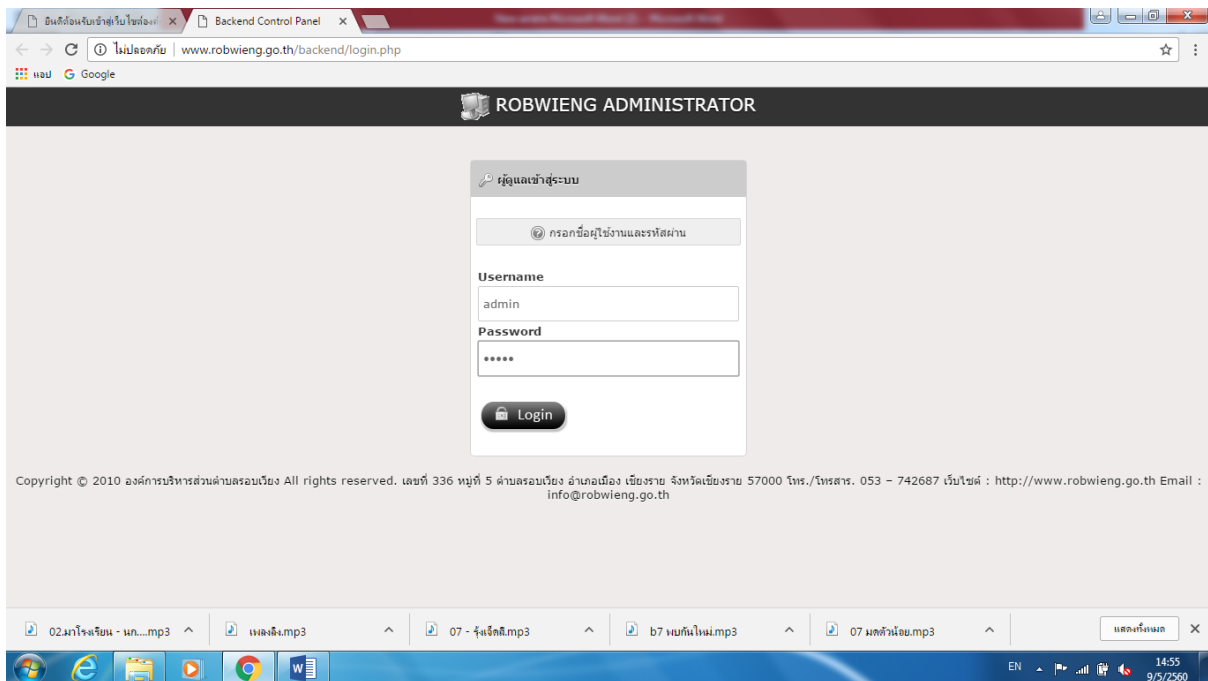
ยินดีต้อนรับเข้าสู่เว็บไซต์องค์ ×
Backend Control Panel ×

ไม่ปลอดภัย | www.robwieng.go.th/backend/login.php

แอป Google

ROBWIENG ADMINISTRATOR

ผู้ดูแลเข้าสู่ระบบ

กรอกชื่อผู้ใช้งานและรหัสผ่าน

Username
admin
Password
•••••

Login

Copyright © 2010 องค์การบริหารส่วนตำบลรอบเวียง All rights reserved. เลขที่ 336 หมู่ที่ 5 ตำบลรอบเวียง อำเภอเมือง เชียงราย จังหวัดเชียงราย 57000 โทร./โทรสาร. 053 – 742687 เว็บไซต์ : http://www.robwieng.go.th Email : info@robwieng.go.th

02.มาโรงเรียน - นก....mp3
เพลงลิง.mp3
07 - รุ้งเจ็ดสี.mp3
b7 พบกันใหม่.mp3
07 มดตัวน้อย.mp3
แสดงทั้งหมด ×

EN
14:55
9/5/2560